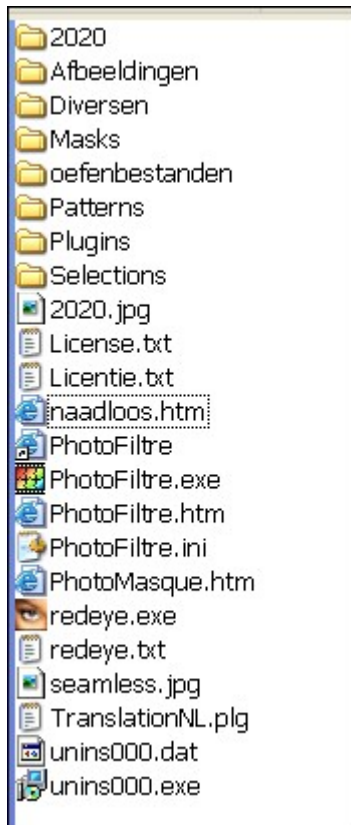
2020
Afbeeldingen
Diversen
Masks
oefenbestanden
Patterns
Plugins
Selections
2020.jpg
License.txt
Licentie.txt
naadloos.htm
PhotoFiltre
PhotoFiltre.exe
PhotoFiltre.htm
PhotoFiltre.ini
PhotoMasque.htm
redeye.exe
redeye.txt
seamless.jpg
TranslationNL.plg
unins000.dat
unins000.exe